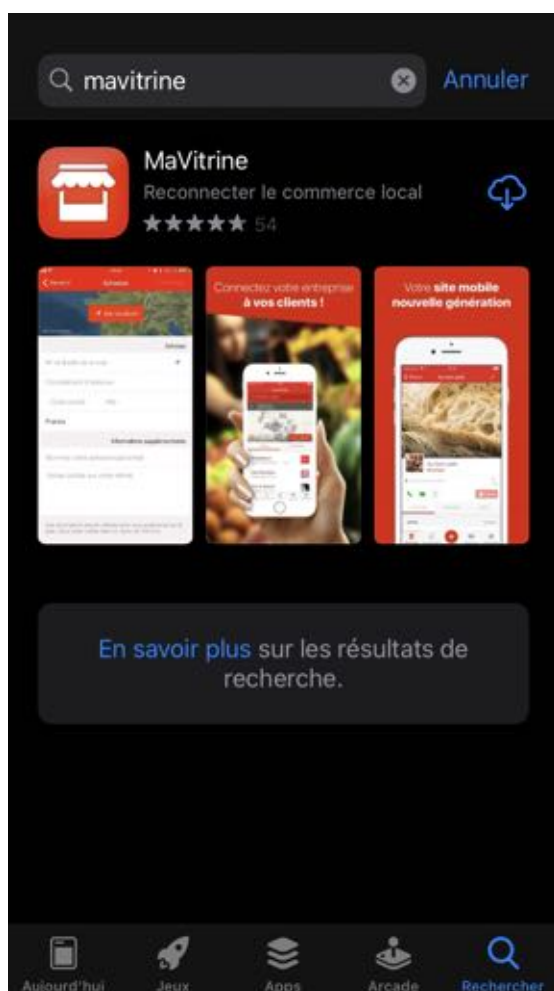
mavitrine

Annuler

MaVitrine

Reconnecter le commerce local

★★★★★ 54

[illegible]

Connectez votre entreprise à vos clients !

Votre site mobile nouvelle génération

En savoir plus sur les résultats de recherche.

Aujourd'hui

Jeux

Apps

Arcade

Rechercher